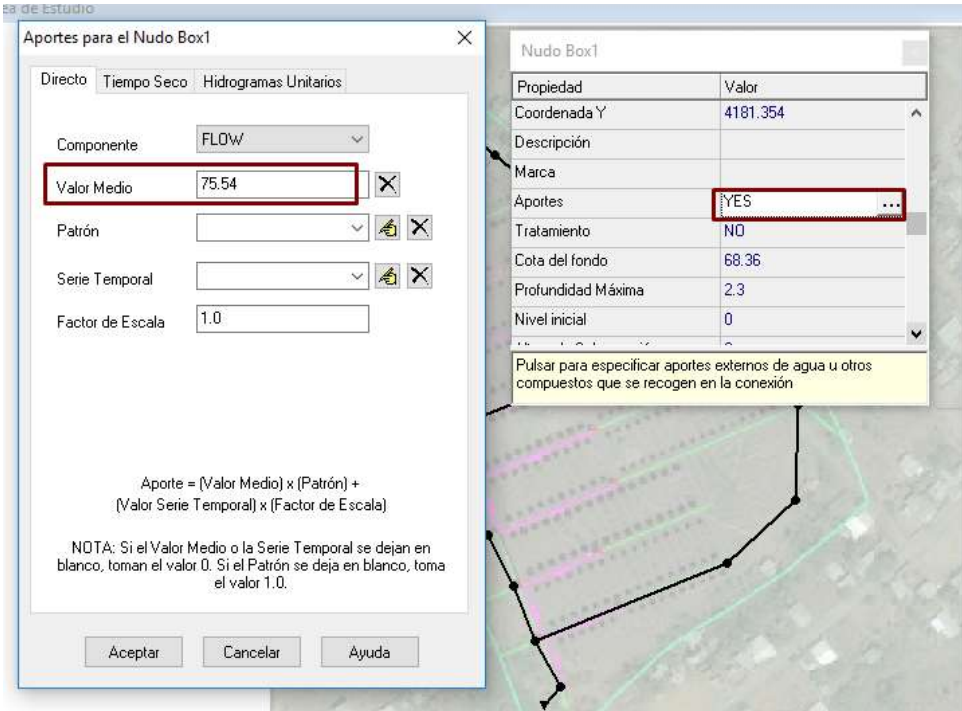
ea de Estudio

Aportes para el Nudo Box1

Directo | Tiempo Seco | Hidrogramas Unitarios

Componente FLOW

Valor Medio 75.54

Patrón

Serie Temporal

Factor de Escala 1.0

Aporte = (Valor Medio) x (Patrón) + (Valor Serie Temporal) x (Factor de Escala)

NOTA: Si el Valor Medio o la Serie Temporal se dejan en blanco, toman el valor 0. Si el Patrón se deja en blanco, toma el valor 1.0.

Aceptar Cancelar Ayuda

Nudo Box1

| Propiedad | Valor |
|---|---|
| Coordenada Y | 4181.354 |
| Descripción | |
| Marca | |
| Aportes | YES ... |
| Tratamiento | NO |
| Cota del fondo | 68.36 |
| Profundidad Máxima | 2.3 |
| Nivel inicial | 0 |

Pulsar para especificar aportes externos de agua u otros compuestos que se recogen en la conexión